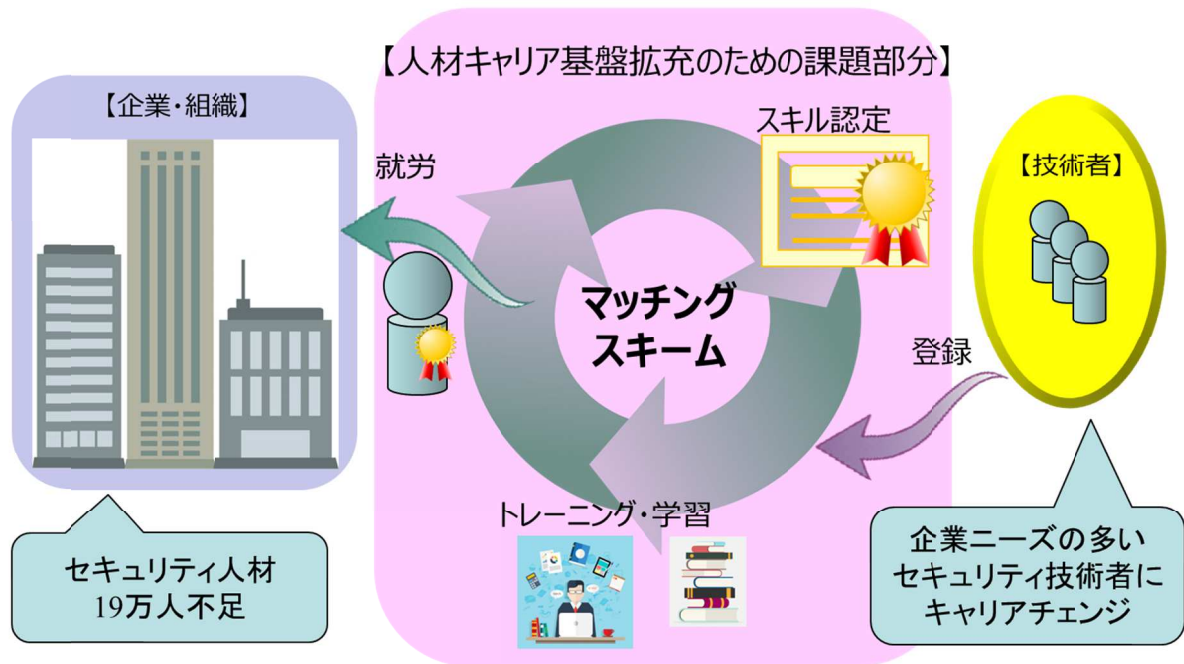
【人材キャリア基盤拡充のための課題部分】

【企業・組織】

就労

スキル認定

【技術者】

マッチング
スキーム

登録

トレーニング・学習

セキュリティ人材
19万人不足

企業ニーズの多い
セキュリティ技術者に
キャリアチェンジ